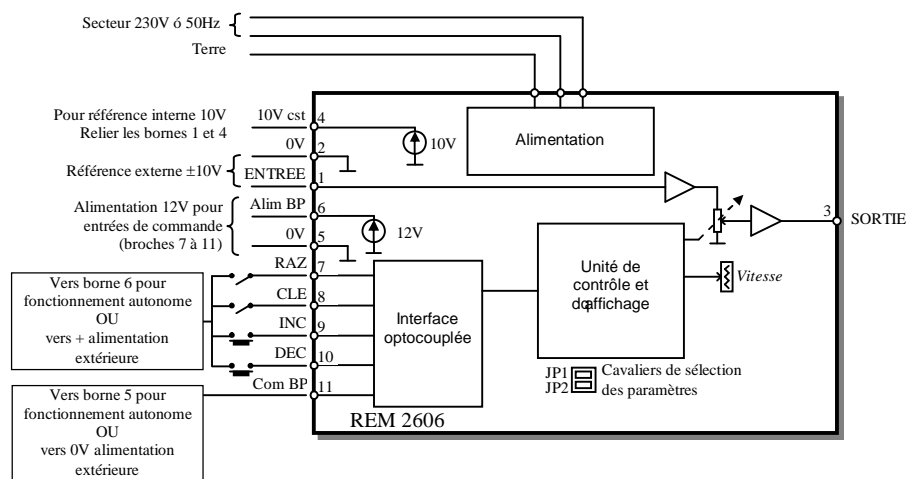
Secteur 230V ó 50Hz

Terre

Pour référence interne 10V
Relier les bornes 1 et 4

10V cst 4

0V 2

10V

Alimentation

Référence externe ±10V

ENTREE 1

Alimentation 12V pour entrées de commande (broches 7 à 11)

Alim BP 6

0V 5

12V

3 SORTIE

RAZ 7

CLE 8

INC 9

DEC 10

Com BP 11

Vers borne 6 pour fonctionnement autonome OU vers + alimentation extérieure

Unité de contrôle et daffichage

Vitesse

Interface optocouplée

JP1
JP2

Cavaliers de sélection des paramètres

Vers borne 5 pour fonctionnement autonome OU vers 0V alimentation extérieure

REM 2606